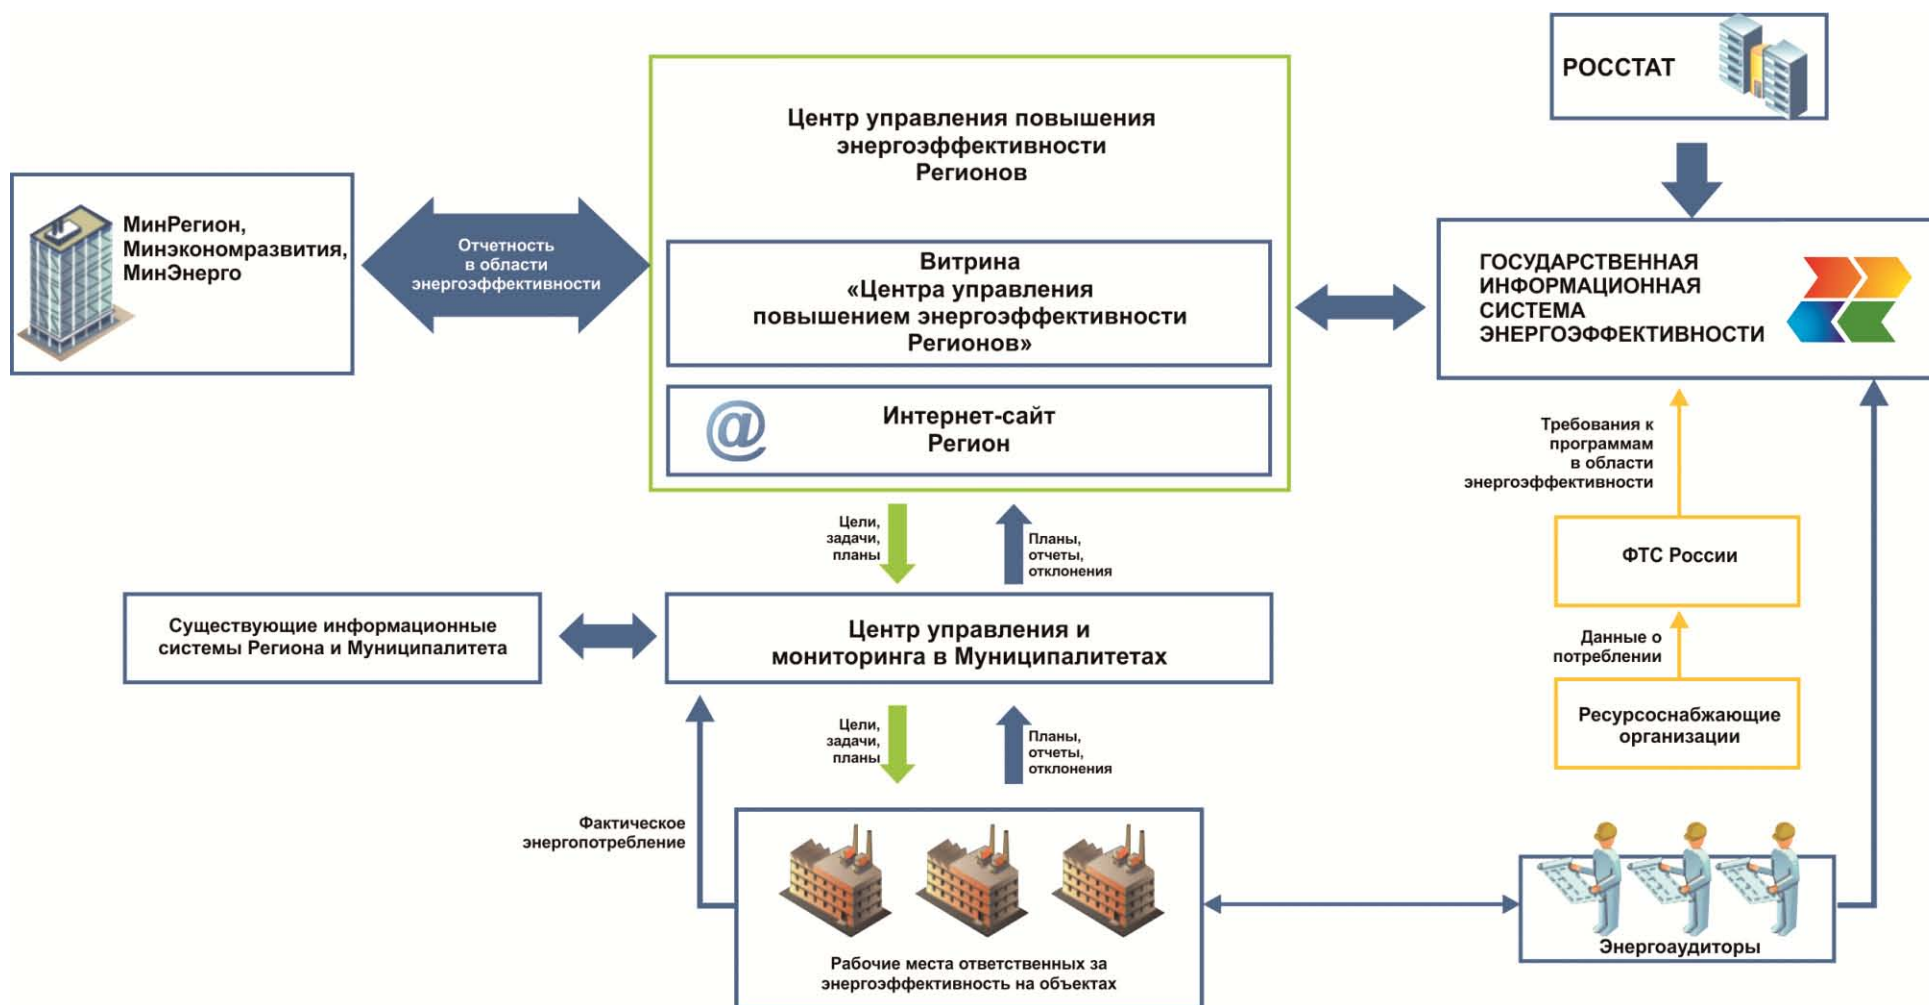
РОССТАТ

МинРегион, Минэкономразвития, МинЭнерго

Отчетность в области энергоэффективности

Центр управления повышения энергоэффективности Регионов

Витрина «Центра управления повышением энергоэффективности Регионов»

Интернет-сайт Регион

ГОСУДАРСТВЕННАЯ ИНФОРМАЦИОННАЯ СИСТЕМА ЭНЕРГОЭФФЕКТИВНОСТИ

Требования к программам в области энергоэффективности

ФТС России

Цели, задачи, планы

Планы, отчеты, отклонения

Существующие информационные системы Региона и Муниципалитета

Центр управления и мониторинга в Муниципалитетах

Данные о потреблении

Ресурсоснабжающие организации

Цели, задачи, планы

Планы, отчеты, отклонения

Фактическое энергопотребление

Рабочие места ответственных за энергоэффективность на объектах

Энергоаудиторы